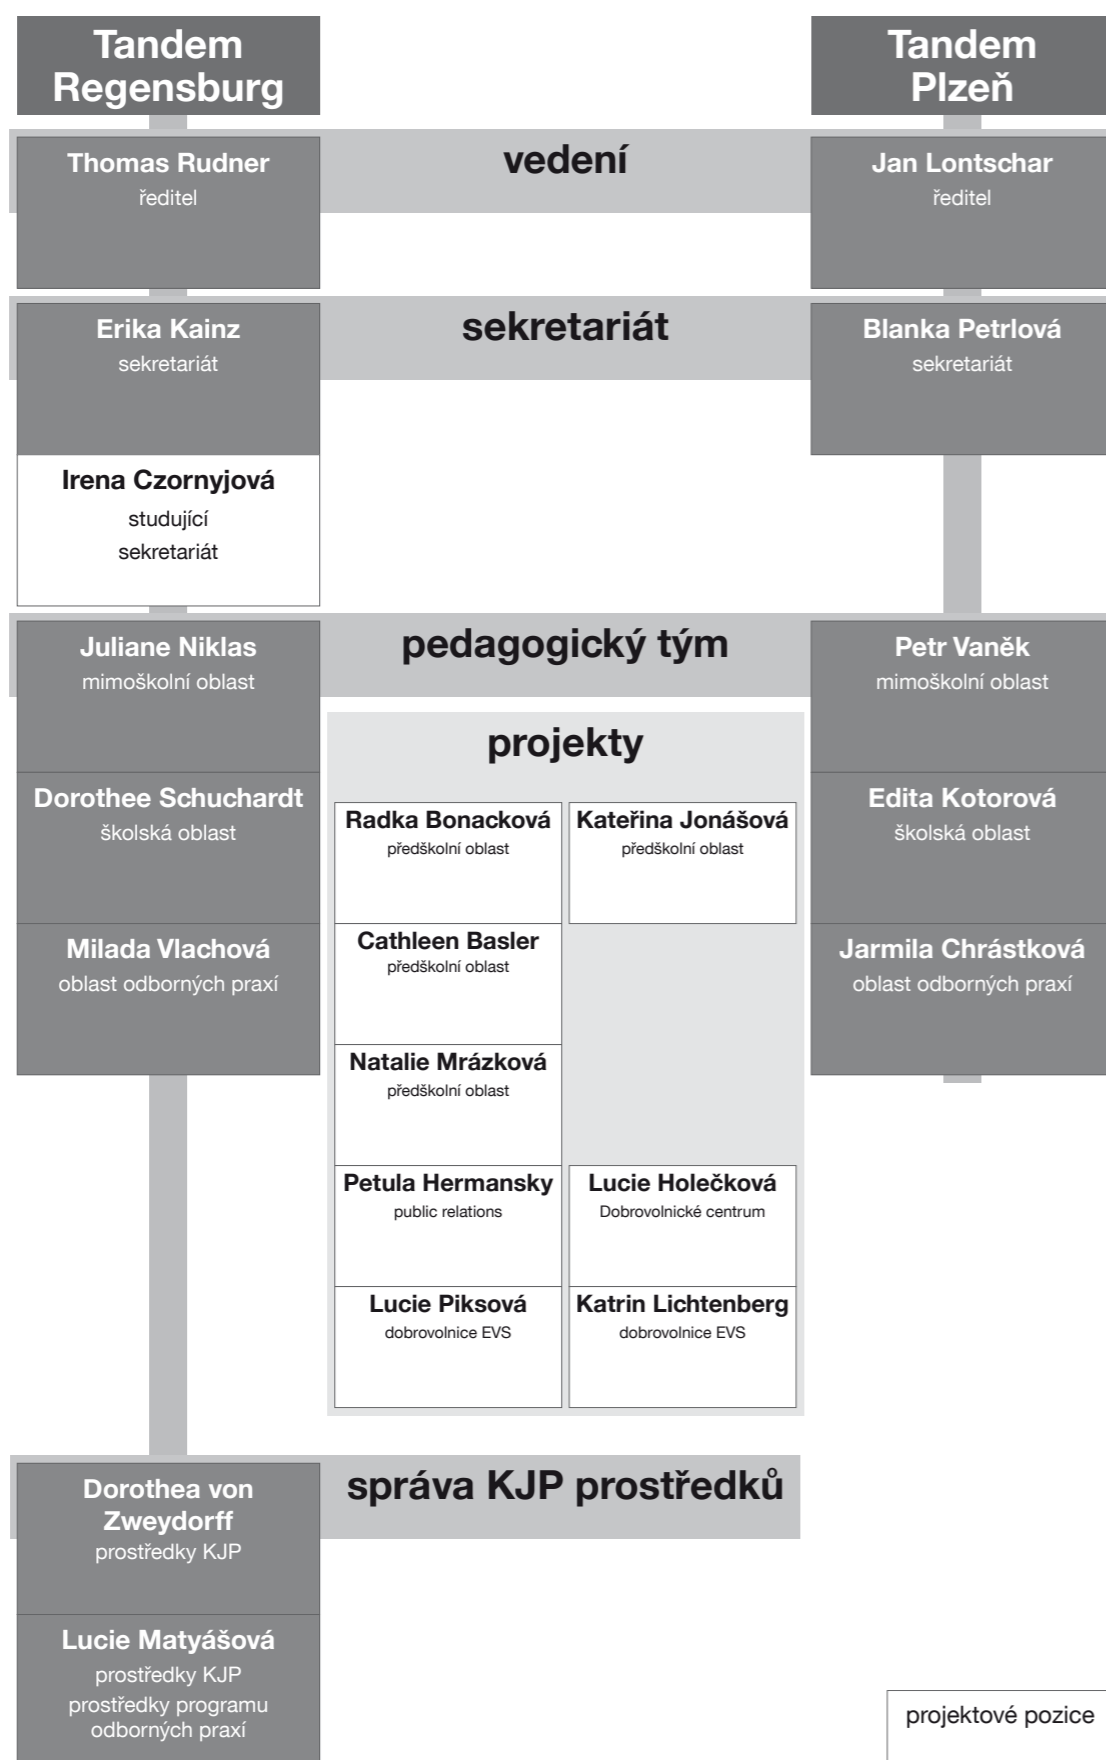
Tandem Regensburg

Tandem Plzeň

Thomas Rudner
ředitel

vedení

Jan Lontschar
ředitel

Erika Kainz
sekretariát

sekretariát

Blanka Petrlová
sekretariát

Irena Czornyjová
studující
sekretariát

Juliane Niklas
mimoškolní oblast

pedagogický tým

Petr Vaněk
mimoškolní oblast

projekty

Dorothee Schuchardt
školská oblast

Radka Bonacková
předškolní oblast

Kateřina Jonášová
předškolní oblast

Edita Kotorová
školská oblast

Milada Vlachová
oblast odborných praxí

Cathleen Basler
předškolní oblast

Jarmila Chrástková
oblast odborných praxí

Natalie Mrázková
předškolní oblast

Petula Hermansky
public relations

Lucie Holečková
Dobrovolnické centrum

Lucie Piksová
dobrovolnice EVS

Katrin Lichtenberg
dobrovolnice EVS

Dorothea von Zweydorff
prostředky KJP

správa KJP prostředků

Lucie Matyášová
prostředky KJP
prostředky programu odborných praxí

projektové pozice